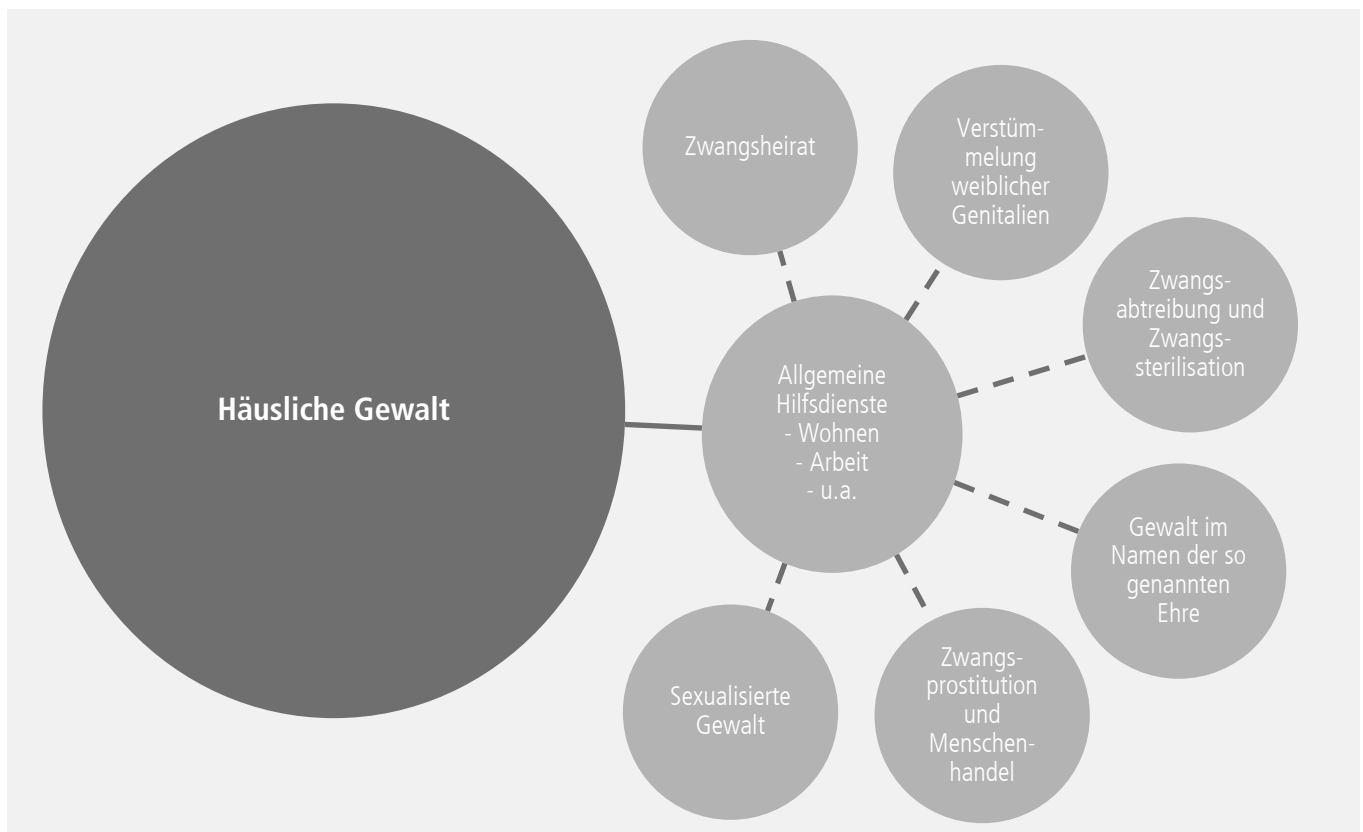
Häusliche Gewalt

Zwangsheirat

Verstümmelung weiblicher Genitalien

Zwangsabtreibung und Zwangssterilisation

Allgemeine Hilfsdienste
- Wohnen
- Arbeit
- u.a.

Gewalt im Namen der so genannten Ehre

Sexualisierte Gewalt

Zwangsprostitution und Menschenhandel